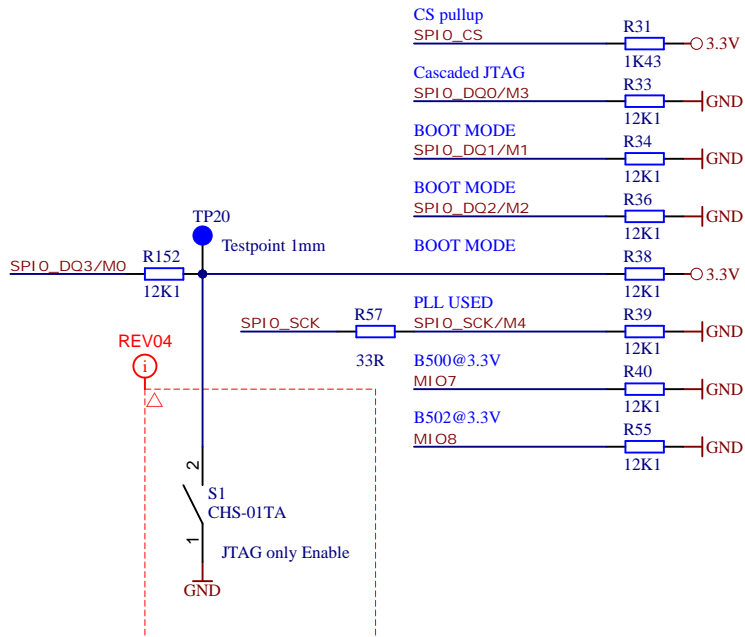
CS pullup
SPI0_CS
R31
1K43
3.3V

Cascaded JTAG
SPI0_DQ0/M3
R33
12K1
GND

BOOT MODE
SPI0_DQ1/M1
R34
12K1
GND

BOOT MODE
SPI0_DQ2/M2
R36
12K1
GND

TP20
Testpoint 1mm

BOOT MODE
SPI0_DQ3/M0
R152
12K1
R38
12K1
3.3V

PLL USED
SPI0_SCK
R57
33R
SPI0_SCK/M4
R39
12K1
GND

REV04
i

B500@3.3V
MIO7
R40
12K1
GND

B502@3.3V
MIO8
R55
12K1
GND

2
S1
CHS-01TA
1
JTAG only Enable
GND